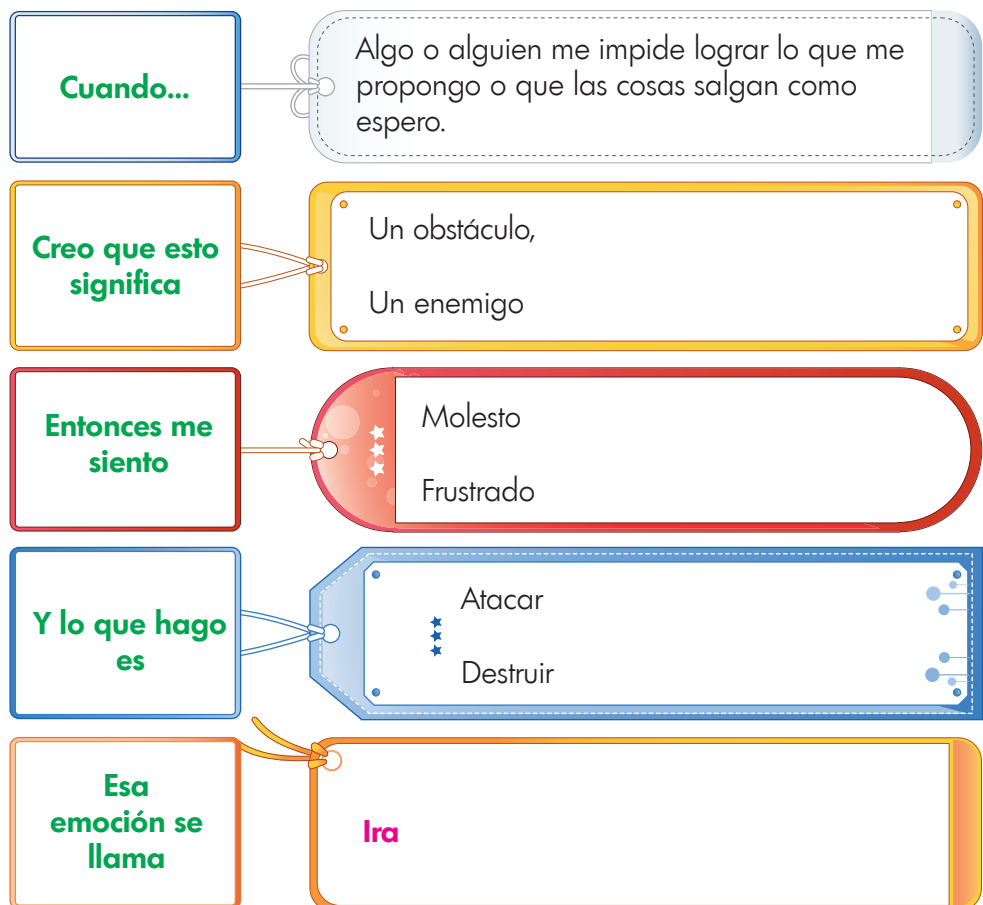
Cuando...

Algo o alguien me impide lograr lo que me propongo o que las cosas salgan como espero.

Creo que esto significa

Un obstáculo,

Un enemigo

Entonces me siento

Molesto

Frustrado

Y lo que hago es

Atacar

Destruir

Esa emoción se llama

Ira